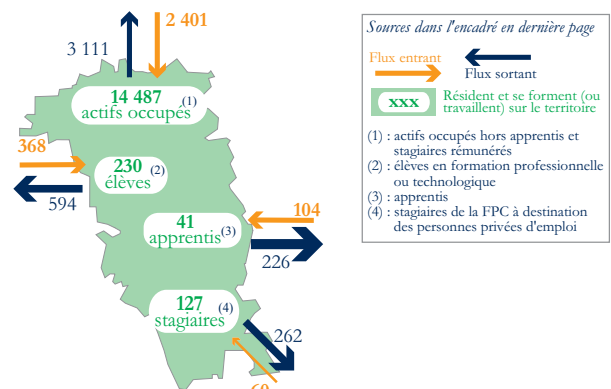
3 111

2 401

14 487 (1)
actifs occupés

368

230 (2)
élèves

594

41
apprentis (3)

104

226

127 (4)
stagiaires

262

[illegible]

Sources dans l'encadré en dernière page

Flux entrant

Flux sortant

xxx Résident et se forment (ou travaillent) sur le territoire

(1) : actifs occupés hors apprentis et stagiaires rémunérés
(2) : élèves en formation professionnelle ou technologique
(3) : apprentis
(4) : stagiaires de la FPC à destination des personnes privées d'emploi